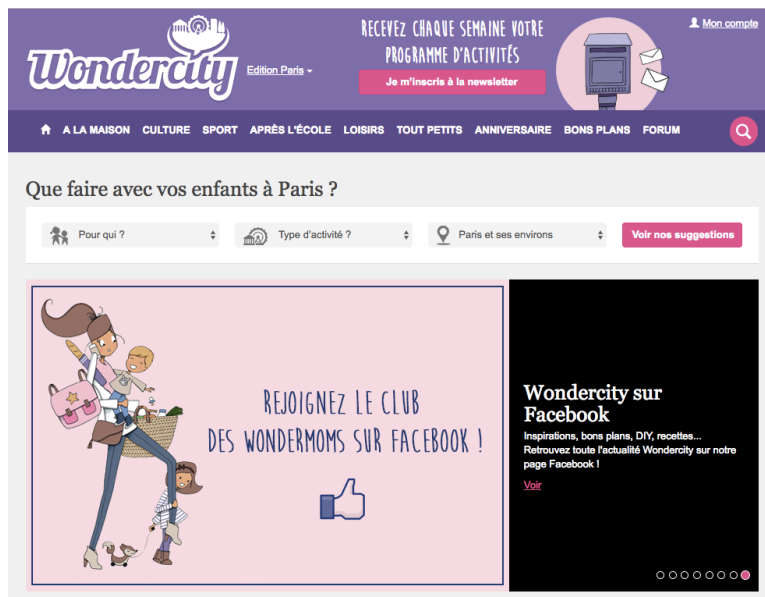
Wondercity

Edition Paris

RECEVEZ CHAQUE SEMAINE VOTRE PROGRAMME D'ACTIVITÉS

Je m'inscris à la newsletter

Mon compte

A LA MAISON CULTURE SPORT APRÈS L'ÉCOLE LOISIRS TOUT PETITS ANNIVERSAIRE BONS PLANS FORUM

Que faire avec vos enfants à Paris ?

Pour qui ?

Type d'activité ?

Paris et ses environs

Voir nos suggestions

REJOIGNEZ LE CLUB DES WONDERMOMS SUR FACEBOOK !

Wondercity sur Facebook

Inspirations, bons plans, DIY, recettes... Retrouvez toute l'actualité Wondercity sur notre page Facebook !

Voir